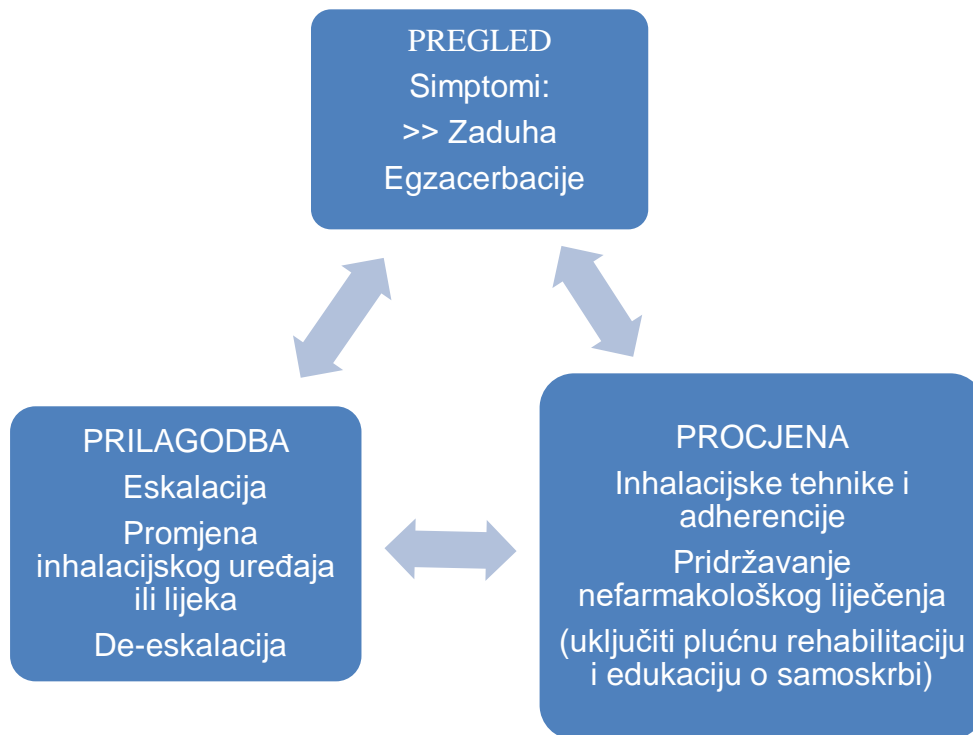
PREGLED
Simptomi:
>> Zaduha
Egzacerbacije

PRILAGODBA
Eskalacija
Promjena inhalacijskog uređaja ili lijeka
De-eskalacija

PROCJENA
Inhalacijske tehnike i adherencije
Pridržavanje nefarmakološkog liječenja
(uključiti plućnu rehabilitaciju i edukaciju o samoskrbi)